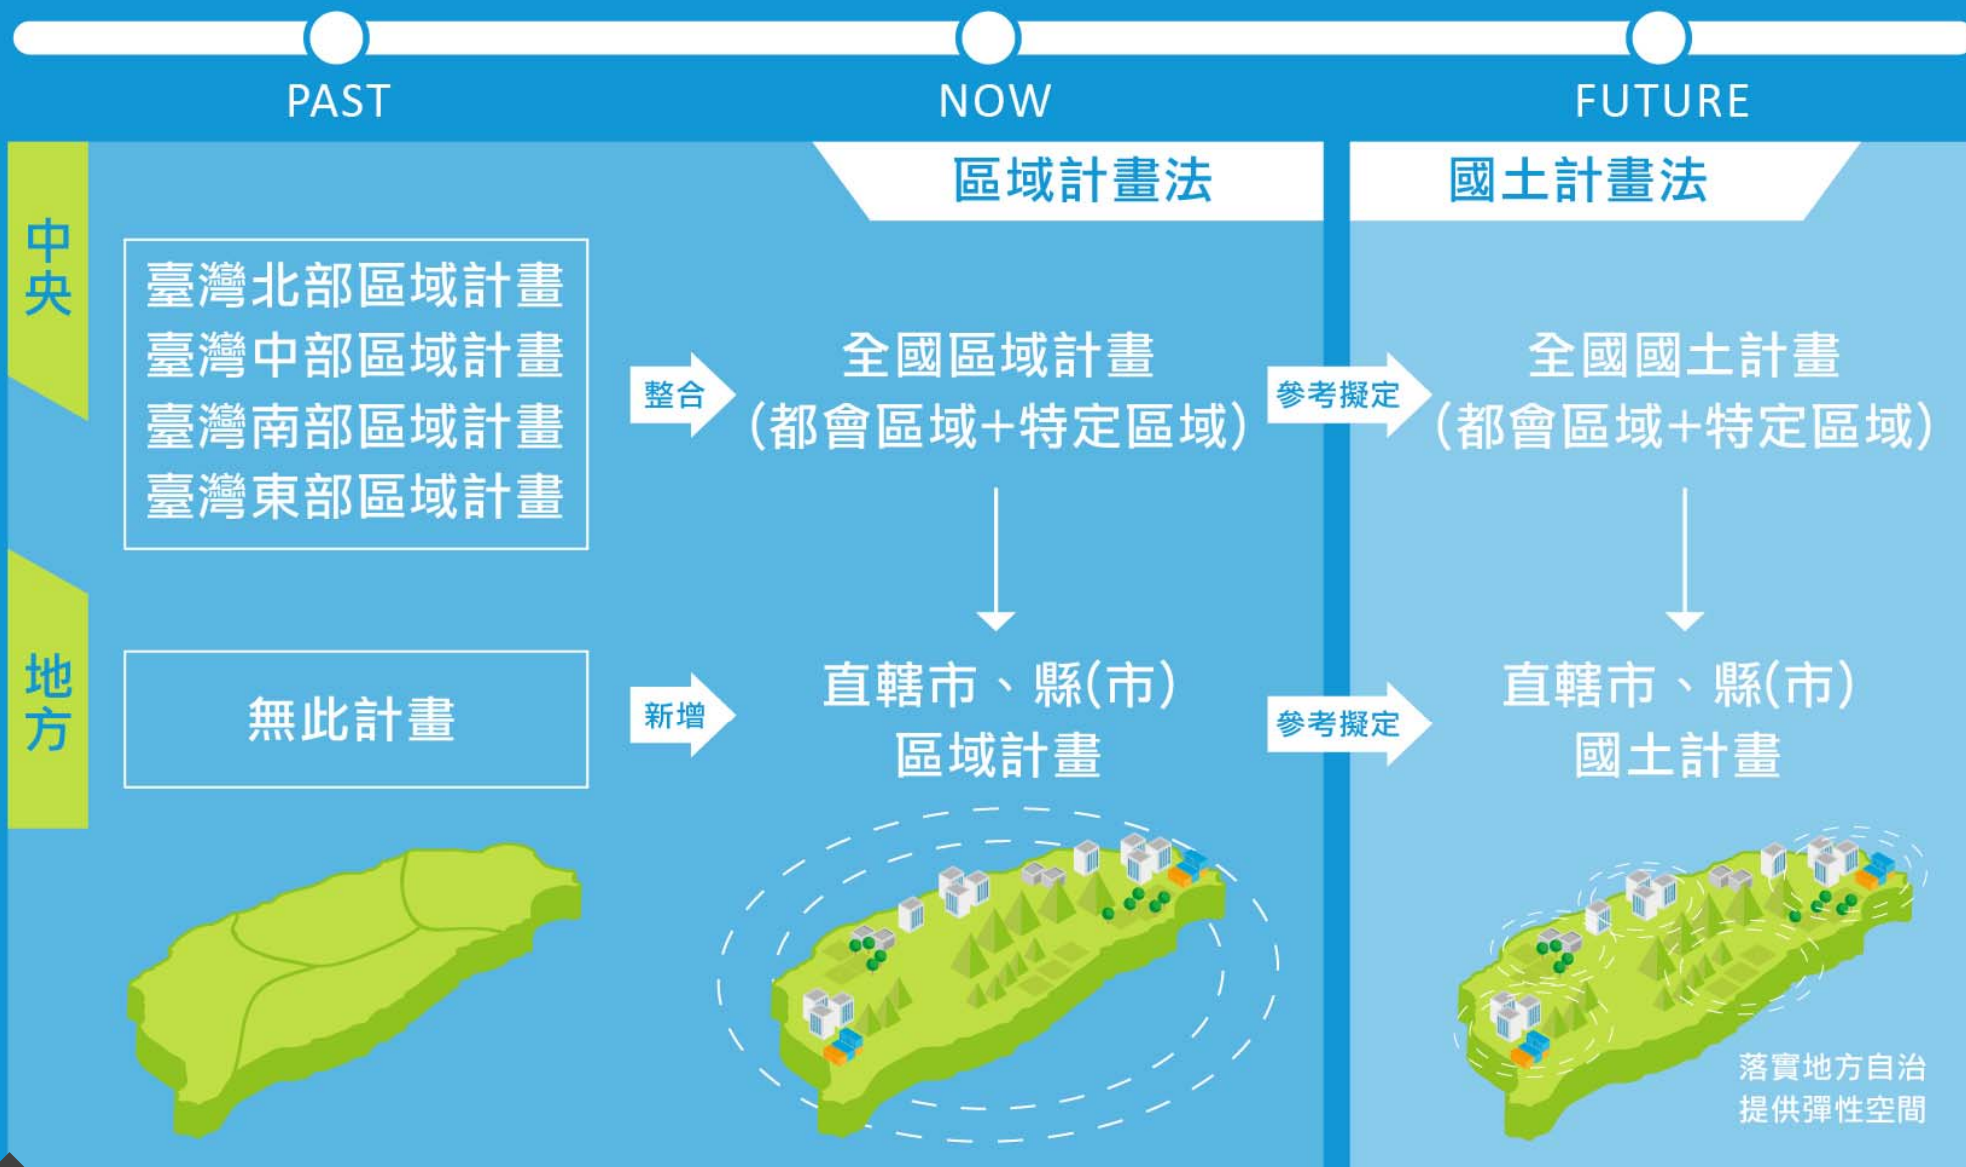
PAST

NOW

FUTURE

區域計畫法

國土計畫法

中央

臺灣北部區域計畫
臺灣中部區域計畫
臺灣南部區域計畫
臺灣東部區域計畫

整合

全國區域計畫
(都會區域+特定區域)

參考擬定

全國國土計畫
(都會區域+特定區域)

地方

無此計畫

新增

直轄市、縣(市)
區域計畫

參考擬定

直轄市、縣(市)
國土計畫

落實地方自治
提供彈性空間